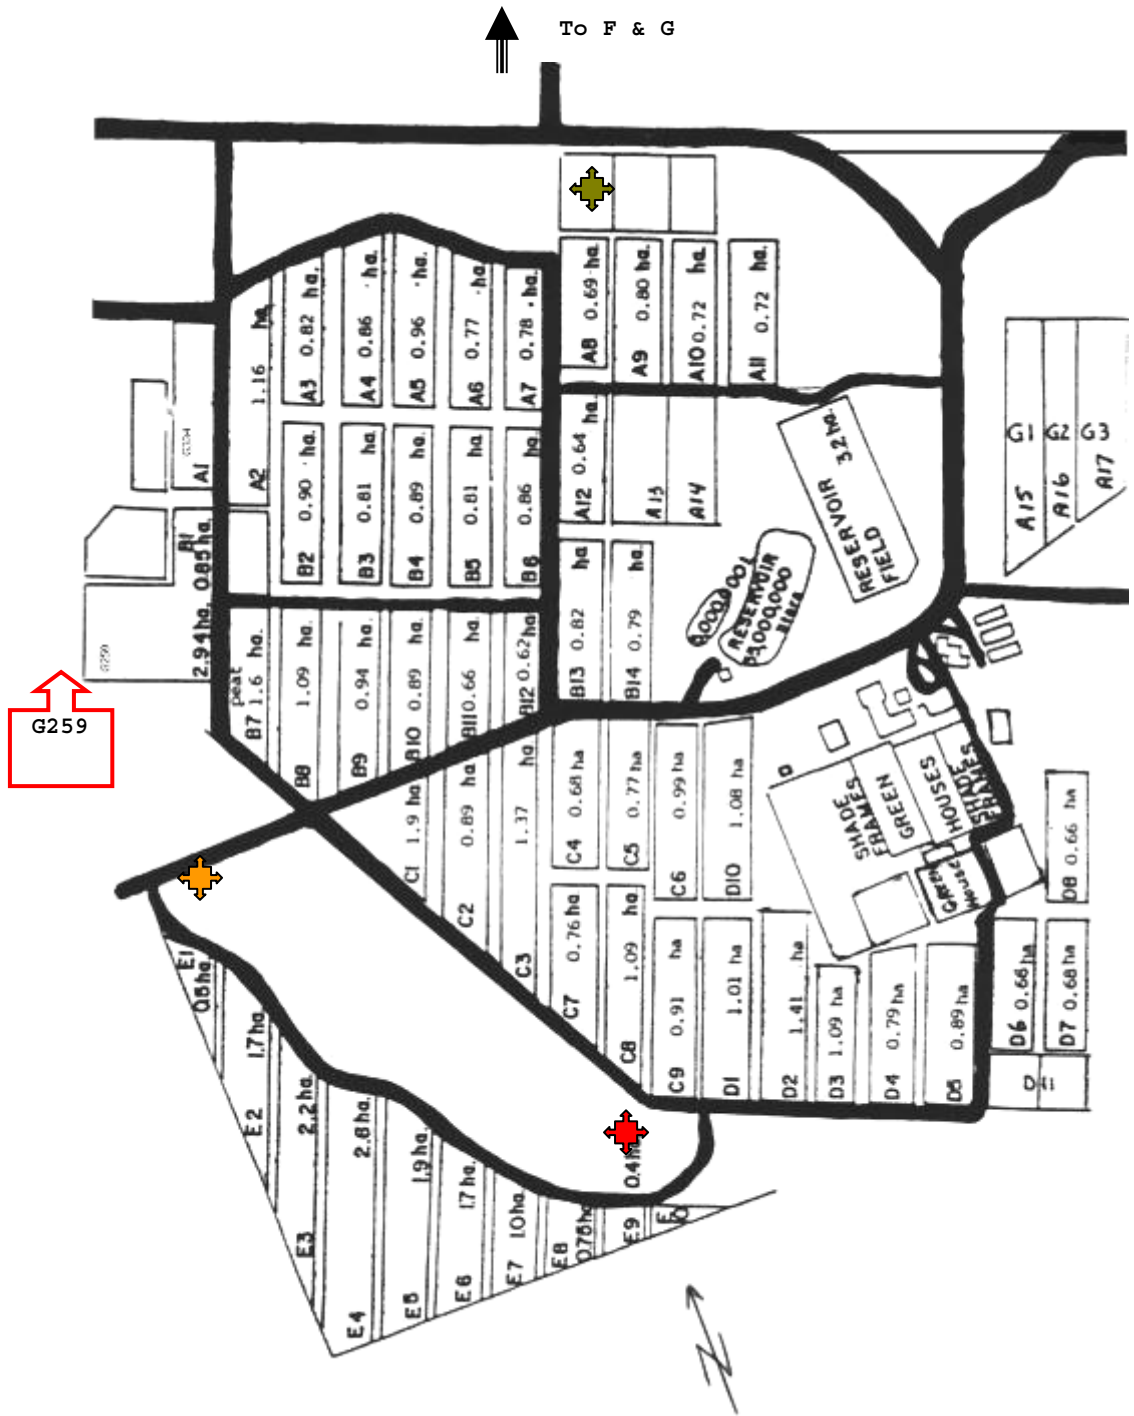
To F & G

A3 0.82 ha.
A4 0.86 ha.
A5 0.96 ha.
A6 0.77 ha
A7 0.78 ha.
A8 0.69 ha.
A9 0.80 ha.
A10 0.72 ha.
A11 0.72 ha.
A2 1.16 ha
A1
B2 0.90 ha.
B3 0.81 ha
B4 0.89 ha
B5 0.81 ha
B6 0.86 ha
A12 0.64 ha
A13
A14
RESERVOIR FIELD 3.2 ha.
G1 G2 G3
A15 A16 A17
B1 0.85 ha.
2.94 ha.
RESERVOIR 3,000,000
B7 peat 1.6 ha.
B8 1.09 ha
B9 0.94 ha
B10 0.89 ha
B11 0.66 ha
B12 0.62 ha
B13 0.82 ha
B14 0.79 ha.
G259
C1 1.9 ha
C2 0.89 ha
C3 1.37 ha
C4 0.68 ha
C5 0.77 ha
C6 0.99 ha
D10 1.08 ha
SHADE FRAMES
GREEN HOUSES
SHADE FRAMES
GREEN HOUSE
D8 0.66 ha
C7 0.76 ha
C8 1.09 ha
C9 0.91 ha
D1 1.01 ha
D2 1.41 ha
D3 1.09 ha
D4 0.79 ha
D5 0.89 ha
D6 0.66 ha
D7 0.68 ha
D11
E1 0.8 ha.
1.7 ha
E2 2.2 ha
2.8 ha.
1.9 ha
1.7 ha.
1.0 ha
0.78 ha
0.4 ha
E3
E4
E5
E6
E7
E8
E9
E10